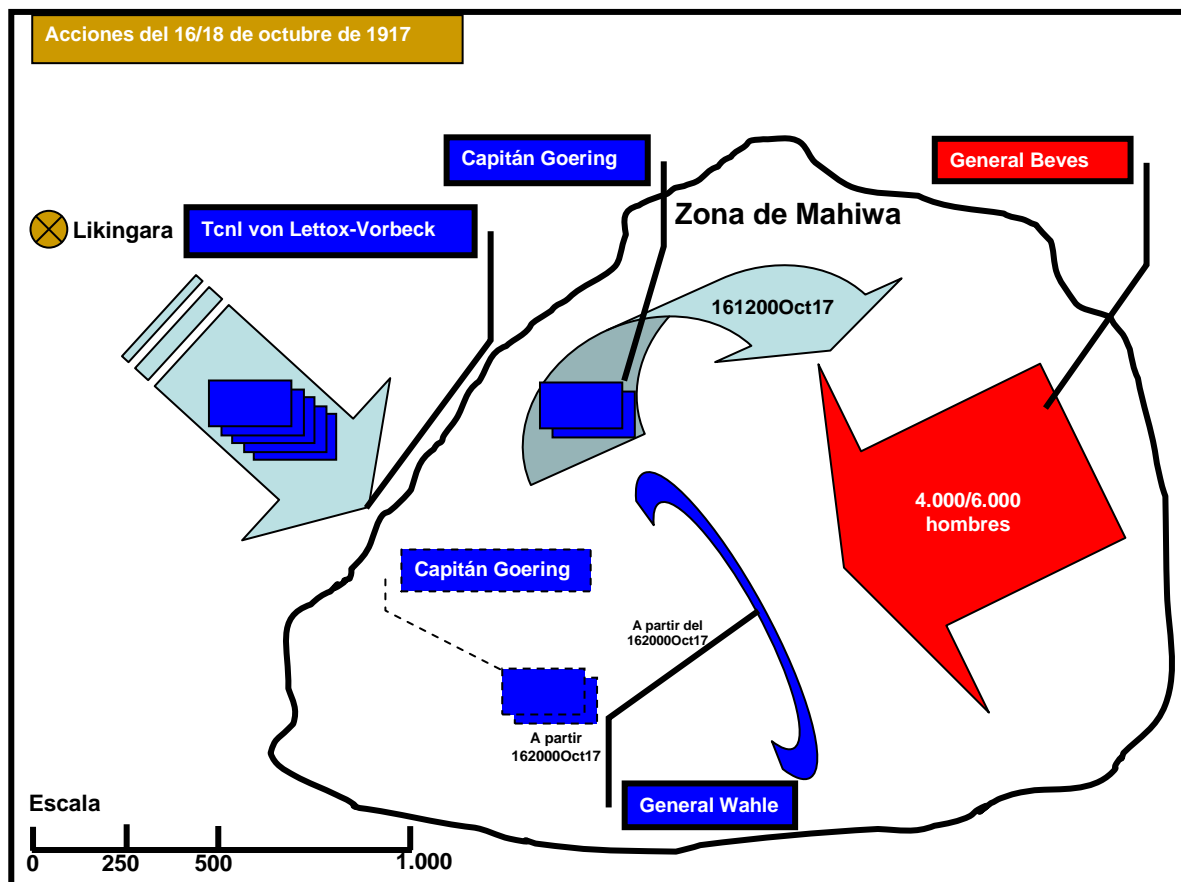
Acciones del 16/18 de octubre de 1917

Capitán Goering

General Beves

Likingara

Tcnl von Lettox-Vorbeck

Zona de Mahiwa

161200Oct17

4.000/6.000 hombres

Capitán Goering

A partir del 162000Oct17

A partir 162000Oct17

General Wahle

Escala

0 250 500 1.000